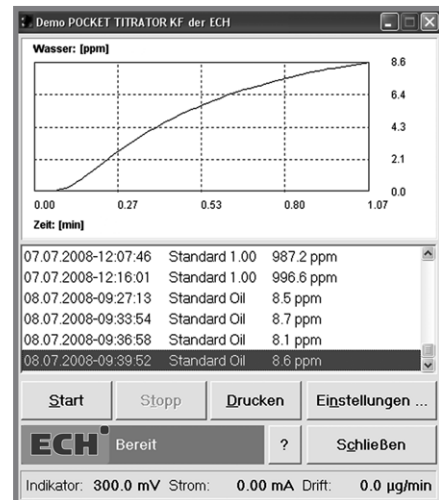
Demo POCKET TITRATOR KF der ECH

Wasser: [ppm]

8.6
6.4
4.3
2.1
0.0

0.00 0.27 0.53 0.80 1.07

Zeit: [min]

| | | |
|---|---|---|
| 07.07.2008-12:07:46 | Standard 1.00 | 987.2 ppm |
| 07.07.2008-12:16:01 | Standard 1.00 | 996.6 ppm |
| 08.07.2008-09:27:13 | Standard Oil | 8.5 ppm |
| 08.07.2008-09:33:54 | Standard Oil | 8.7 ppm |
| 08.07.2008-09:36:58 | Standard Oil | 8.1 ppm |
| 08.07.2008-09:39:52 | Standard Oil | 8.6 ppm |

Start Stopp Drucken Einstellungen ...

ECH Bereit ? Schließen

Indikator: 300.0 mV Strom: 0.00 mA Drift: 0.0 µg/min